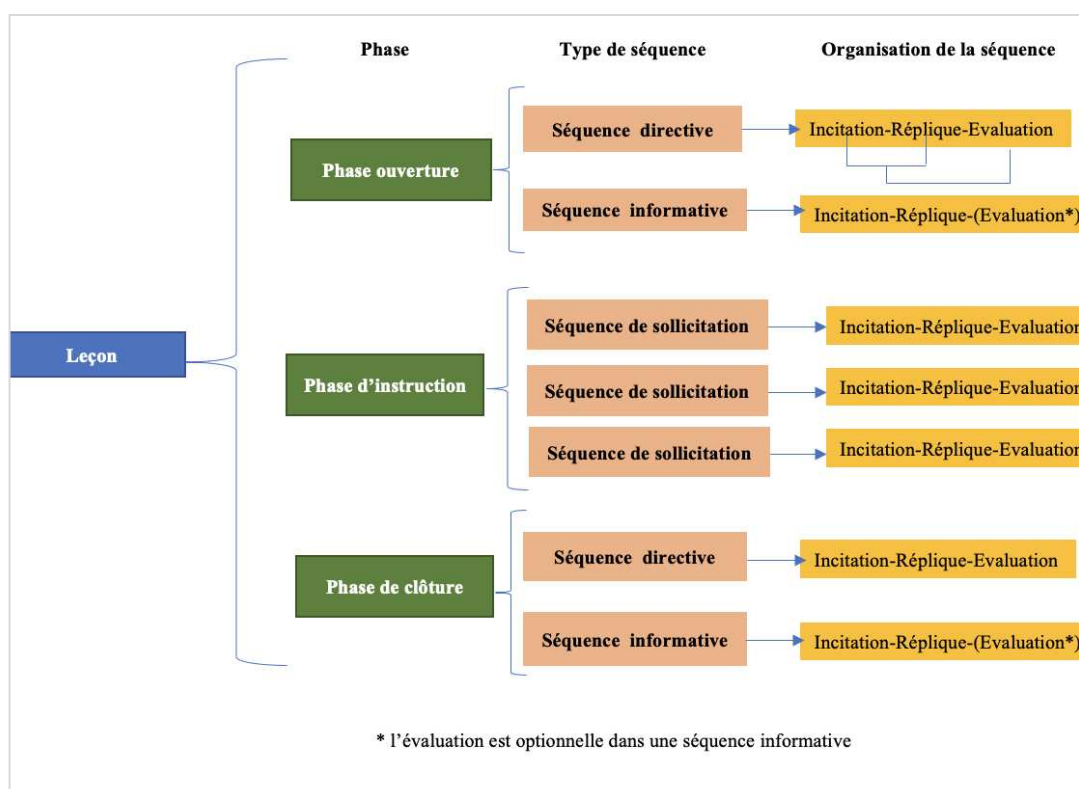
Phase

Type de séquence

Organisation de la séquence

Leçon

Phase ouverture

Séquence directive

Incitation-Réplique-Evaluation

Séquence informative

Incitation-Réplique-(Evaluation*)

Phase d'instruction

Séquence de sollicitation

Incitation-Réplique-Evaluation

Séquence de sollicitation

Incitation-Réplique-Evaluation

Séquence de sollicitation

Incitation-Réplique-Evaluation

Phase de clôture

Séquence directive

Incitation-Réplique-Evaluation

Séquence informative

Incitation-Réplique-(Evaluation*)

* l'évaluation est optionnelle dans une séquence informative